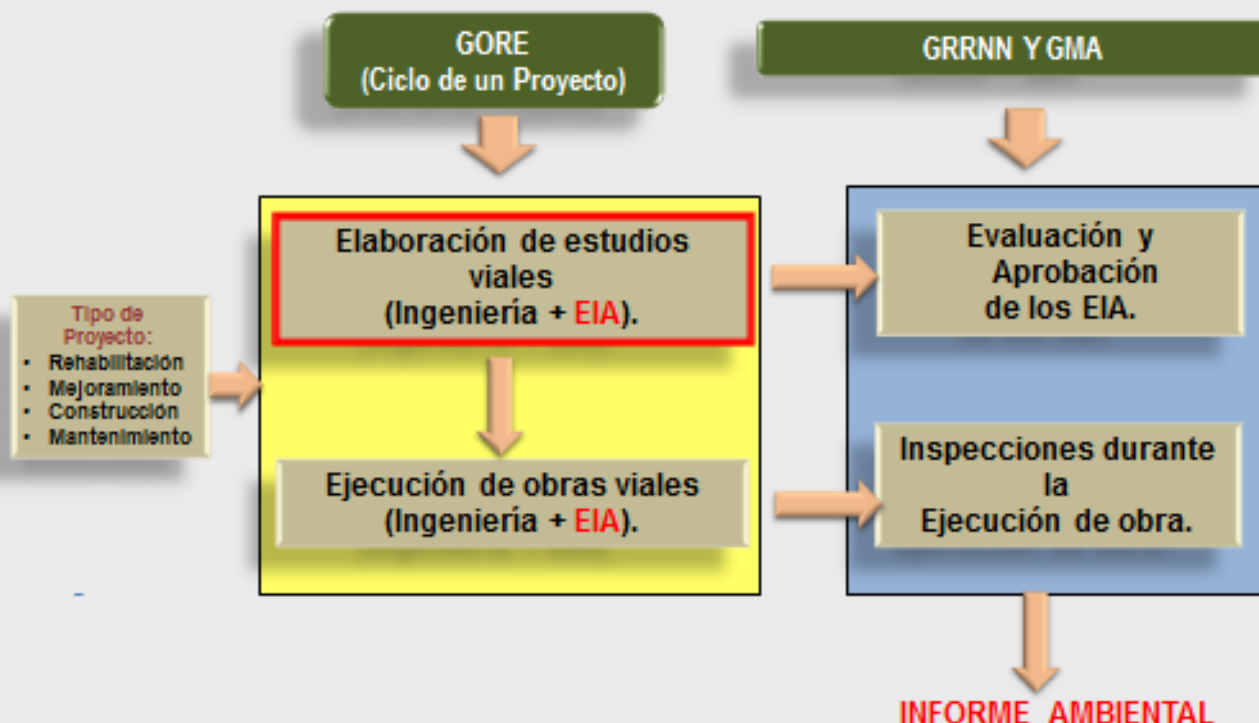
GORE
(Ciclo de un Proyecto)

GRRNN Y GMA

Tipo de Proyecto:
- Rehabilitación
- Mejoramiento
- Construcción
- Mantenimiento

Elaboración de estudios viales
(Ingeniería + EIA).

Ejecución de obras viales
(Ingeniería + EIA).

Evaluación y Aprobación de los EIA.

Inspecciones durante la Ejecución de obra.

INFORME AMBIENTAL